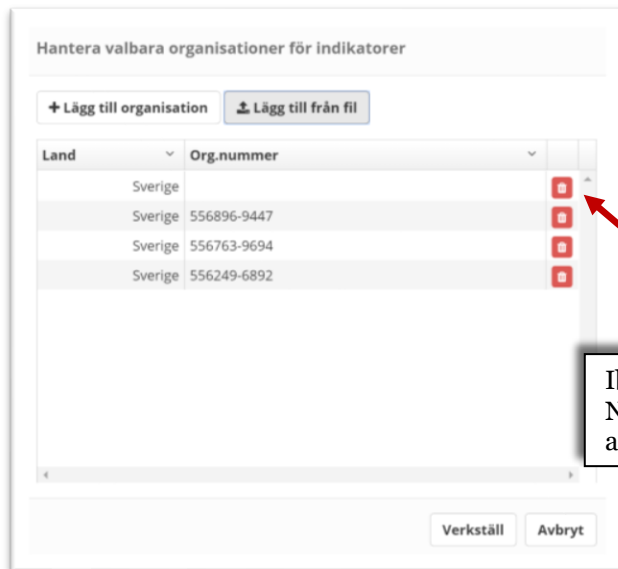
Hantera valbara organisationer för indikatorer

+ Lägg till organisation

Lägg till från fil

| Land | Org.nummer |
|---|---|
| Sverige | |
| Sverige | 556896-9447 |
| Sverige | 556763-9694 |
| Sverige | 556249-6892 |

I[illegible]
N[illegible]
a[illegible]

Verkställ

Avbryt